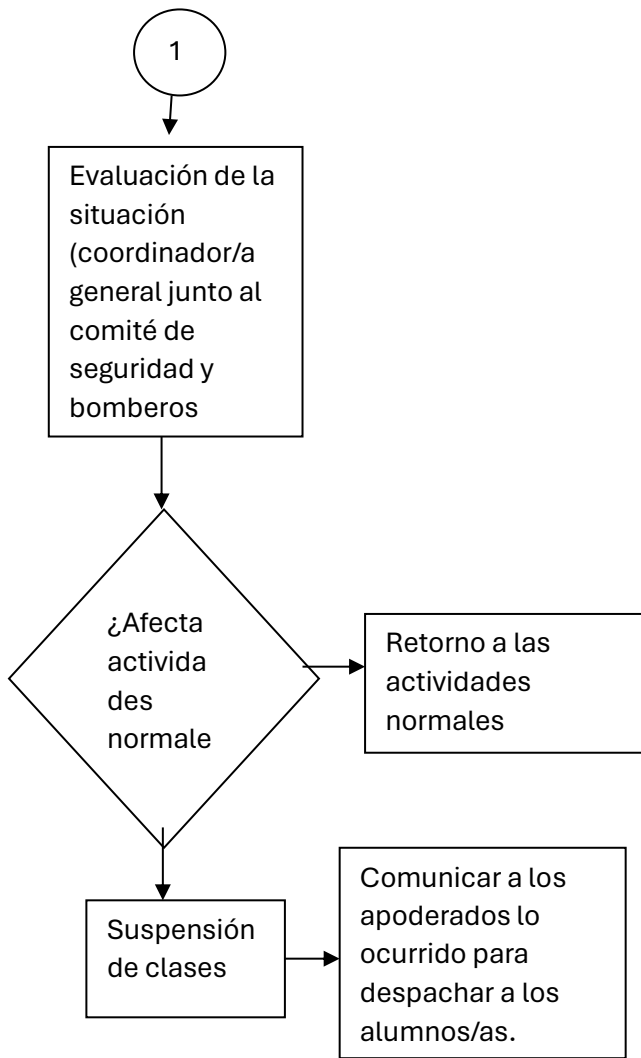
1

Evaluación de la situación (coordinador/a general junto al comité de seguridad y bomberos

¿Afecta actividades normale

Retorno a las actividades normales

Suspensión de clases

Comunicar a los apoderados lo ocurrido para despachar a los alumnos/as.